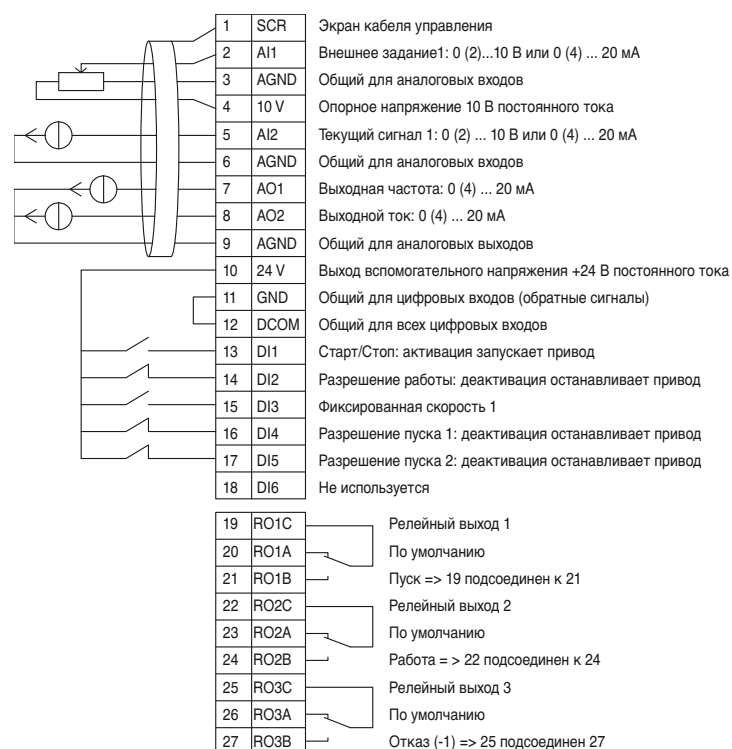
| | | |
|---|---|---|
| 1 | SCR | Экран кабеля управления |
| 2 | AI1 | Внешнее задание1: 0 (2)...10 В или 0 (4) ... 20 мА |
| 3 | AGND | Общий для аналоговых входов |
| 4 | 10 V | Опорное напряжение 10 В постоянного тока |
| 5 | AI2 | Текущий сигнал 1: 0 (2) ... 10 В или 0 (4) ... 20 мА |
| 6 | AGND | Общий для аналоговых входов |
| 7 | AO1 | Выходная частота: 0 (4) ... 20 мА |
| 8 | AO2 | Выходной ток: 0 (4) ... 20 мА |
| 9 | AGND | Общий для аналоговых выходов |
| 10 | 24 V | Выход вспомогательного напряжения +24 В постоянного тока |
| 11 | GND | Общий для цифровых входов (обратные сигналы) |
| 12 | DCOM | Общий для всех цифровых входов |
| 13 | DI1 | Старт/Стоп: активация запускает привод |
| 14 | DI2 | Разрешение работы: деактивация останавливает привод |
| 15 | DI3 | Фиксированная скорость 1 |
| 16 | DI4 | Разрешение пуска 1: деактивация останавливает привод |
| 17 | DI5 | Разрешение пуска 2: деактивация останавливает привод |
| 18 | DI6 | Не используется |

| | | |
|---|---|---|
| 19 | RO1C | Релейный выход 1 |
| 20 | RO1A | По умолчанию |
| 21 | RO1B | Пуск => 19 подсоединен к 21 |
| 22 | RO2C | Релейный выход 2 |
| 23 | RO2A | По умолчанию |
| 24 | RO2B | Работа = > 22 подсоединен к 24 |
| 25 | RO3C | Релейный выход 3 |
| 26 | RO3A | По умолчанию |
| 27 | RO3B | Отказ (-1) => 25 подсоединен 27 |